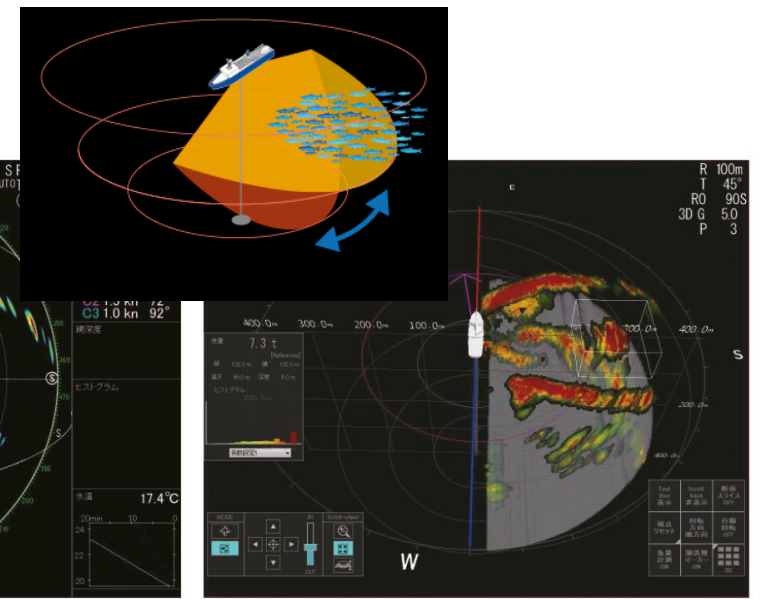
S
UTO
C2 1.3 kn 72°
C3 1.0 kn 92°
網深度
ヒストグラム
水温
17.4°C
20min
10
0
24
22
20
R 100m
T 45°
RO 90S
3D G 5.0
P 3
E
400.0m
300.0m
200.0m
100.0m
200.0m
400.0m
200.0m
S
W
7.3 t
ヒストグラム
MODE
OUT